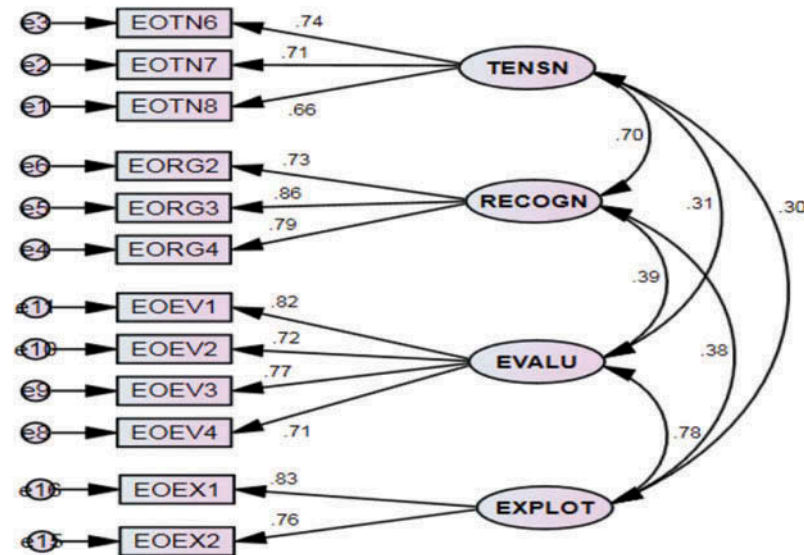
e3 EOTN6 .74
e2 EOTN7 .71
e1 EOTN8 .66
TENSN
e6 EORG2 .73
e5 EORG3 .86
e4 EORG4 .79
RECOGN
.70
.31
.30
e11 EOEV1 .82
e10 EOEV2 .72
e9 EOEV3 .77
e8 EOEV4 .71
EVALU
.39
.38
e16 EOEX1 .83
e15 EOEX2 .76
EXPLOT
.78